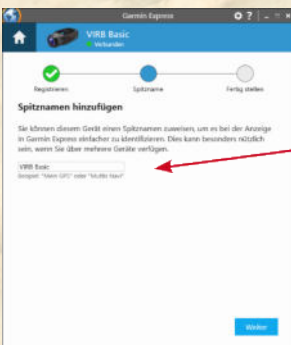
Garmin Express

VIRB Basic
Verbunden

Registrieren
Spitzname
Fertig stellen

Spitznamen hinzufügen

Sie können diesem Gerät einen Spitznamen zuweisen, um es bei der Anzeige in Garmin Express einfacher zu identifizieren. Dies kann besonders nützlich sein, wenn Sie über mehrere Geräte verfügen.

VIRB Basic
Beispiel: "Mein GPS" oder "Mutter Navi"

Weiter